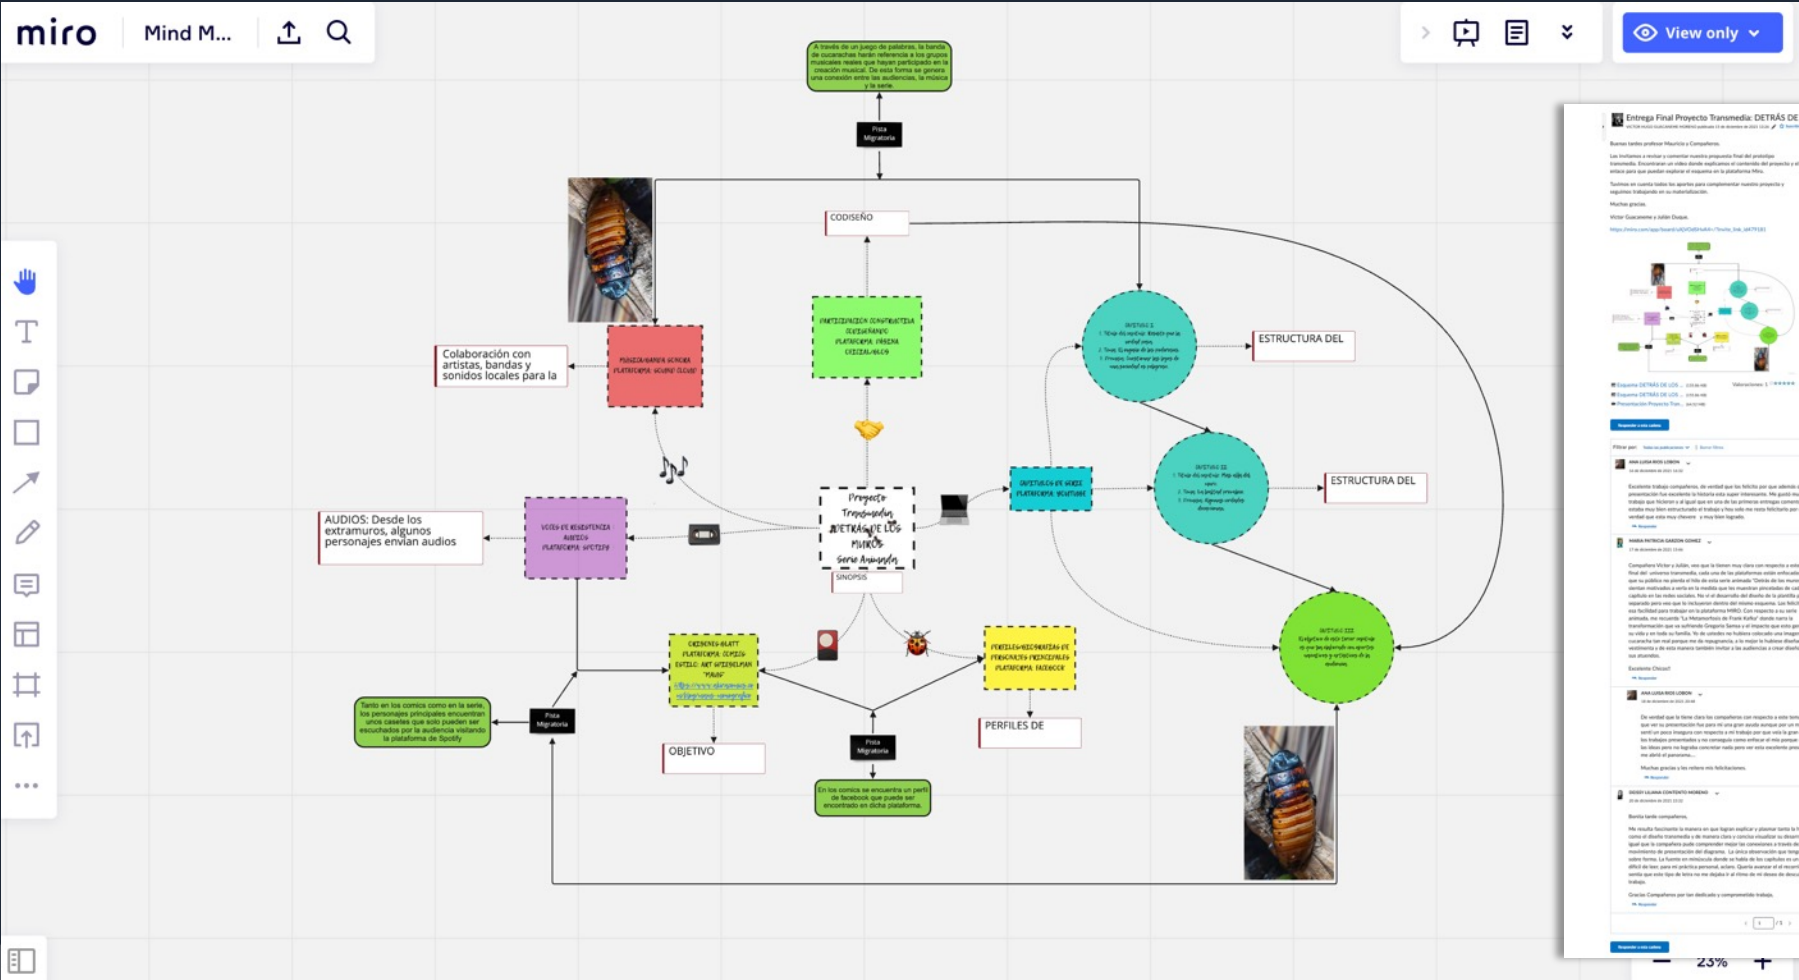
miro Mind M...

View only

A través de un juego de palabras, la banda de cucarachas harán referencia a los grupos musicales reales que hayan participado en la creación musical. De esta forma se genera una conexión entre las audiencias, la música y la serie.

Pista Migratoria

CODISEÑO

Colaboración con artistas, bandas y sonidos locales para la

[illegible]

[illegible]

Proyecto Transmedia DETRÁS DE LOS MUROS Serie Animada

SINOPSIS

ESTRUCTURA DEL

ESTRUCTURA DEL

AUDIOS: Desde los extramuros, algunos personajes envían audios

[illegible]

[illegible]

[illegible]

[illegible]

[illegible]

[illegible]

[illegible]

Tanto en los comics como en la serie, los personajes principales encuentran unos casetes que solo pueden ser escuchados por la audiencia visitando la plataforma de Spotify

Pista Migratoria

OBJETIVO

Pista Migratoria

En los comics se encuentra un perfil de facebook que puede ser encontrado en dicha plataforma.

PERFILES DE

Entrega Final Proyecto Transmedia: DETRÁS DE

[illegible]

23%